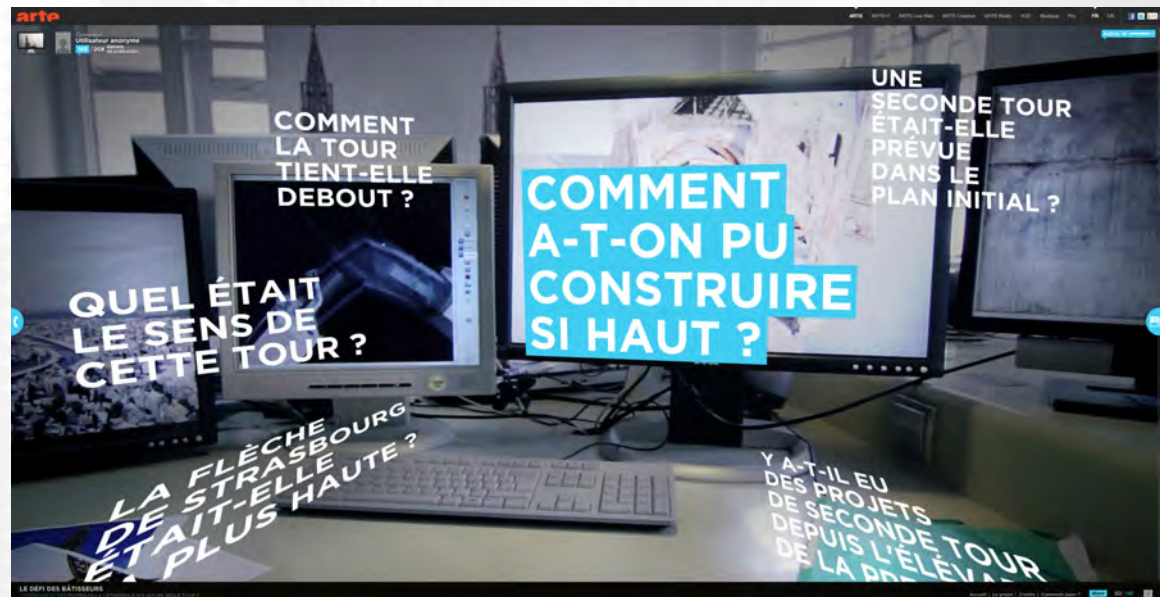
arte

Utilisateur anonyme

COMMENT LA TOUR TIENT-ELLE DEBOUT ?

UNE SECONDE TOUR ÉTAIT-ELLE PRÉVUE DANS LE PLAN INITIAL ?

COMMENT A-T-ON PU CONSTRUIRE SI HAUT ?

QUEL ÉTAIT LE SENS DE CETTE TOUR ?

LA FLÈCHE DE STRASBOURG ÉTAIT-ELLE LA PLUS HAUTE ?

Y A-T-IL EU DES PROJETS DE SECONDE TOUR DEPUIS L'ÉLÉVA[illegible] DE LA PRE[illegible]

LE DÉFI DES BÂTISSEURS